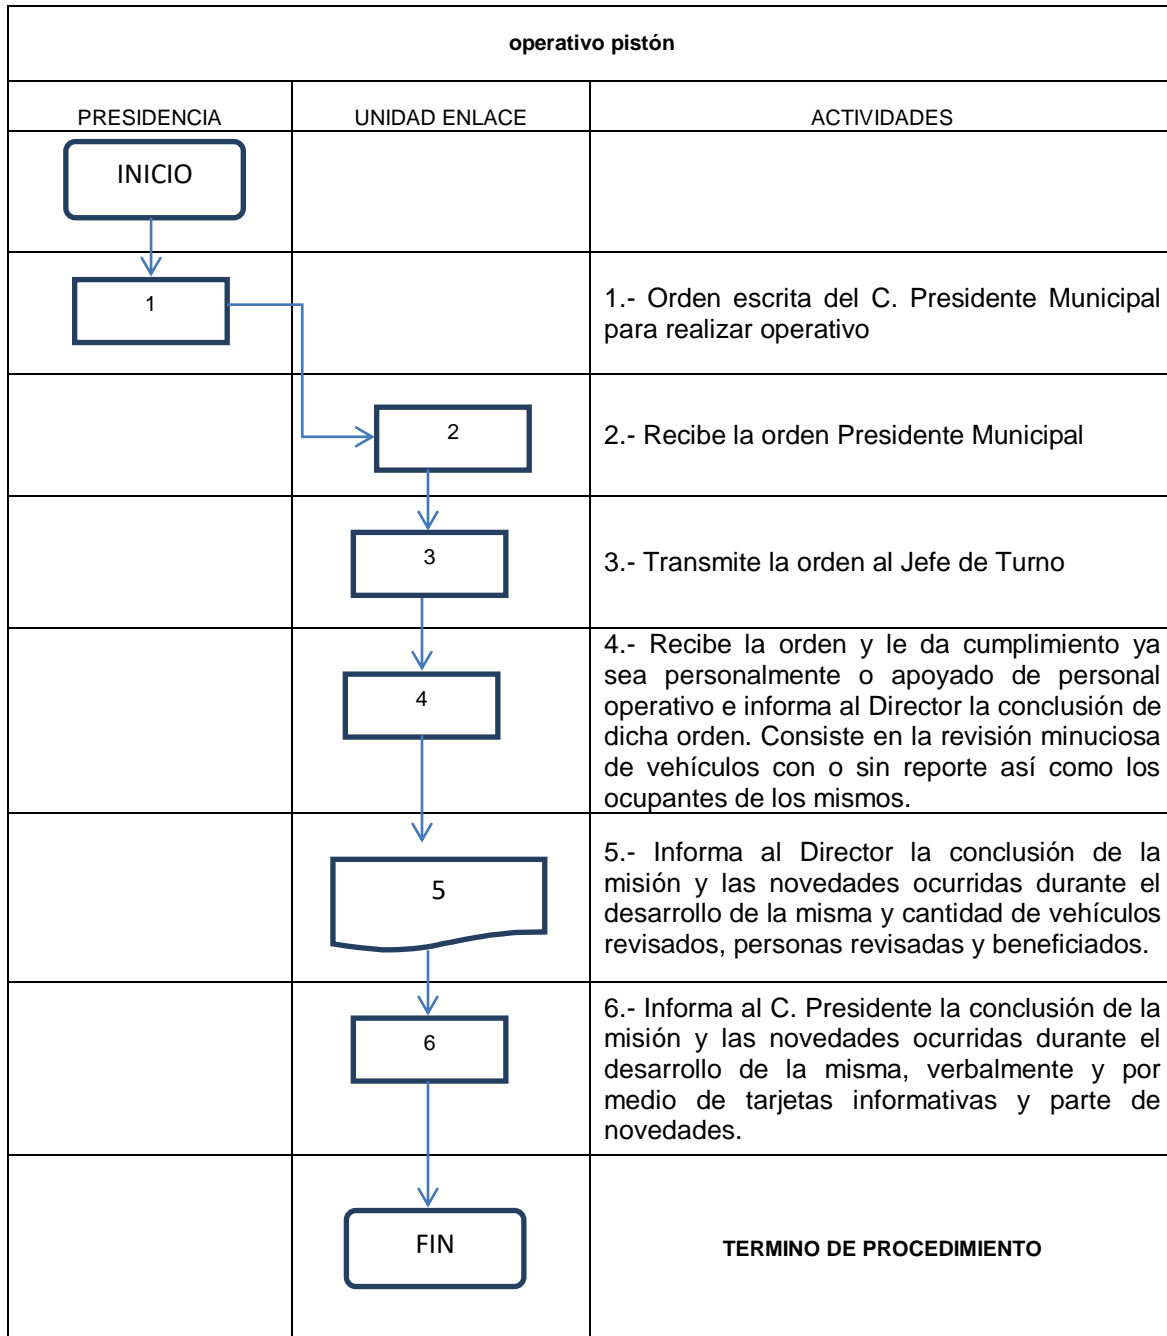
operativo pistón

| PRESIDENCIA | UNIDAD ENLACE | ACTIVIDADES |
|---|---|---|
| INICIO | | |
| 1 | | 1.- Orden escrita del C. Presidente Municipal para realizar operativo |
| | 2 | 2.- Recibe la orden Presidente Municipal |
| | 3 | 3.- Transmite la orden al Jefe de Turno |
| | 4 | 4.- Recibe la orden y le da cumplimiento ya sea personalmente o apoyado de personal operativo e informa al Director la conclusión de dicha orden. Consiste en la revisión minuciosa de vehículos con o sin reporte así como los ocupantes de los mismos. |
| | 5 | 5.- Informa al Director la conclusión de la misión y las novedades ocurridas durante el desarrollo de la misma y cantidad de vehículos revisados, personas revisadas y beneficiados. |
| | 6 | 6.- Informa al C. Presidente la conclusión de la misión y las novedades ocurridas durante el desarrollo de la misma, verbalmente y por medio de tarjetas informativas y parte de novedades. |
| | FIN | TERMINO DE PROCEDIMIENTO |